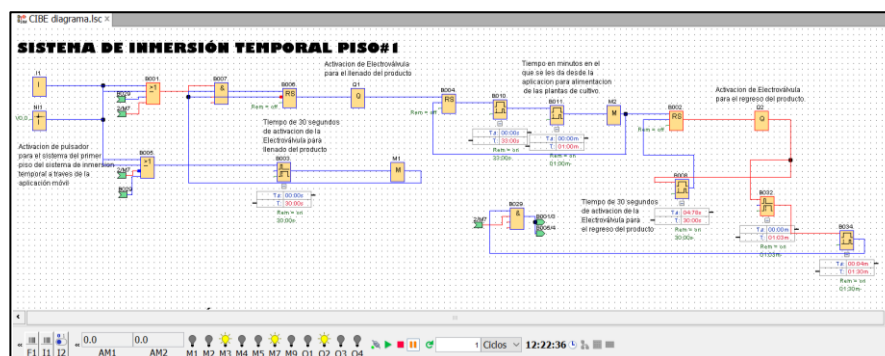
CIBE diagrama.lsc ×

SISTEMA DE INMERSIÓN TEMPORAL PISO#1

I1
NI1
V0.0
B001
≥1
B029
2/M7
B007
&
B006
RS
Rem = off
Activacion de Electroválvula para el llenado del producto
Q1
Q
B004
RS
Rem = off
Tiempo en minutos en el que se les da desde la aplicacion para alimentacion de las plantas de cultivo.
B010
B011
M2
M
B002
RS
Rem = off
Activacion de Electroválvula para el regreso del producto
Q2
Q
Ta 00:00s
T 30:00s
Rem = on
30:00s
Ta 00:00m
T 01:00m
Rem = on
01:00m
Activacion de pulsador para el sistema del primer piso del sistema de inmersion temporal a traves de la aplicación móvil
B005
≥1
2/M7
B030
Tiempo de 30 segundos de activacion de la Electroválvula para llenado del producto
B003
M1
M
Ta 00:00s
T 30:00s
Rem = on
30:00s
B029
&
2/M7
B001/3
B005/4
Tiempo de 30 segundos de activacion de la Electroválvula para el regreso del producto
Ta 04:78s
T 30:00s
Rem = on
30:00s
B008
B032
Ta 00:00m
T 01:03m
Rem = on
01:03m
B034
Ta 00:04m
T 01:30m
Rem = on
01:30m

F1 I1 I2
0.0
AM1
0.0
AM2
M1 M2 M3 M4 M5 M7 M9 Q1 Q2 Q3 Q4
1 Ciclos
12:22:36